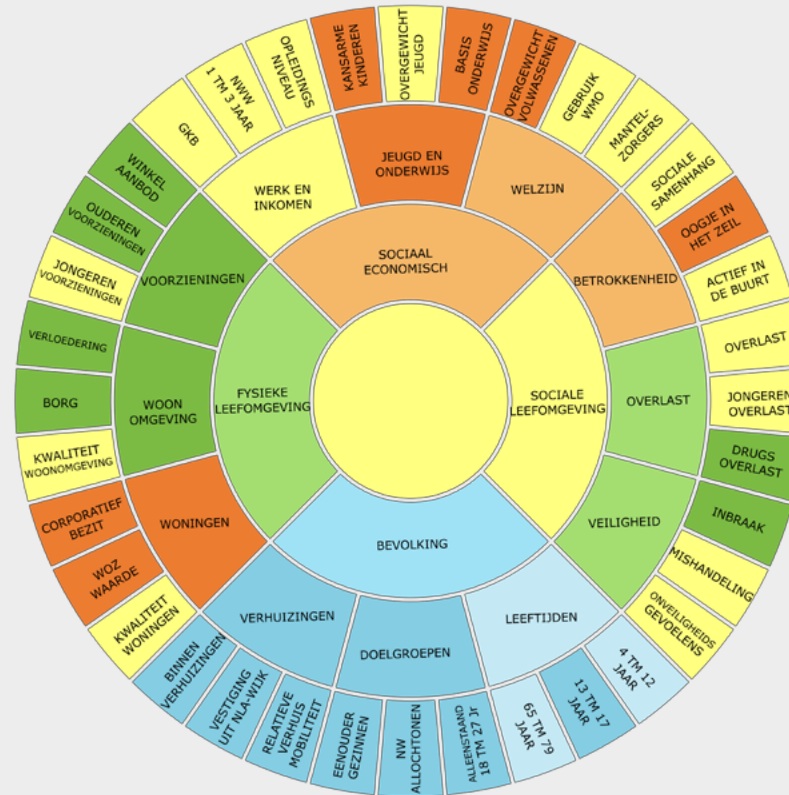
SOCIAAL ECONOMISCH

SOCIALE LEEFOMGEVING

BEVOLKING

FYSIEKE LEEFOMGEVING

WERK EN INKOMEN

JEUGD EN ONDERWIJS

WELZIJN

BETROKKENHEID

OVERLAST

VEILIGHEID

LEEFTIJDEN

DOELGROEPEN

VERHUIZINGEN

WONINGEN

WOON OMGEVING

VOORZIENINGEN

GKB

NWW 1 TM 3 JAAR

OPLEIDINGS NIVEAU

KANSARME KINDEREN

OVERGEWICHT JEUGD

BASIS ONDERWIJS

OVERGEWICHT VOLWASSENEN

GEBRUIK WMO

MANTEL-ZORGERS

SOCIALE SAMENHANG

OOGJE IN HET ZEIL

ACTIEF IN DE BUURT

OVERLAST

JONGEREN OVERLAST

DRUGS OVERLAST

INBRAAK

MISHANDELING

ONVEILIGHEIDS GEVOELENS

4 TM 12 JAAR

13 TM 17 JAAR

65 TM 79 JAAR

ALLEENSTAAND 18 TM 27 Jr

NW ALLOCHTONEN

EENOUDER GEZINNEN

RELATIEVE VERHUIS MOBILITEIT

VESTIGING UIT NLA-WIJK

BINNEN VERHUIZINGEN

KWALITEIT WONINGEN

WOZ WAARDE

CORPORATIEF BEZIT

KWALITEIT WOONOMGEVING

BORG

VERLOEDERING

JONGEREN VOORZIENINGEN

OUDEREN VOORZIENINGEN

WINKEL AANBOD